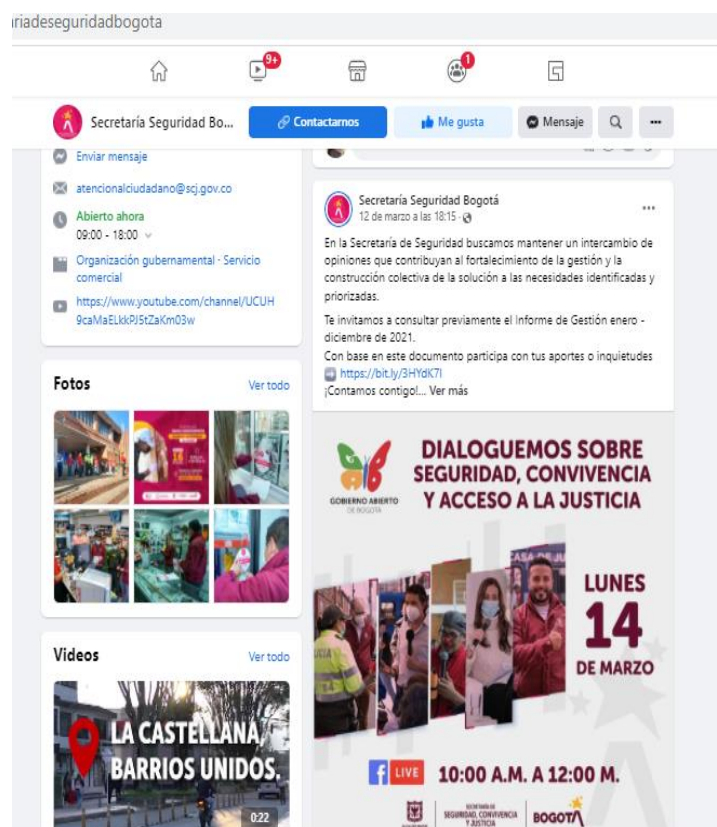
riadeseguridadbogota

9+

1

Secretaría Seguridad Bo...

Contactarnos

Me gusta

Mensaje

Enviar mensaje

atencionalciudadano@scj.gov.co

Abierto ahora

09:00 - 18:00

Organización gubernamental · Servicio comercial

https://www.youtube.com/channel/UCUH9caMaELkkPJ5tZaKm03w

Fotos

Ver todo

Videos

Ver todo

LA CASTELLANA, BARRIOS UNIDOS.

0:22

Secretaría Seguridad Bogotá

12 de marzo a las 18:15 ·

En la Secretaría de Seguridad buscamos mantener un intercambio de opiniones que contribuyan al fortalecimiento de la gestión y la construcción colectiva de la solución a las necesidades identificadas y priorizadas.

Te invitamos a consultar previamente el Informe de Gestión enero - diciembre de 2021.

Con base en este documento participa con tus aportes o inquietudes https://bit.ly/3HYdK7l

¡Contamos contigo!... Ver más

GOBIERNO ABIERTO DE BOGOTÁ

DIALOGUEMOS SOBRE SEGURIDAD, CONVIVENCIA Y ACCESO A LA JUSTICIA

LUNES 14 DE MARZO

LIVE

10:00 A.M. A 12:00 M.

SECRETARÍA DE SEGURIDAD, CONVIVENCIA Y JUSTICIA

BOGOTÁ